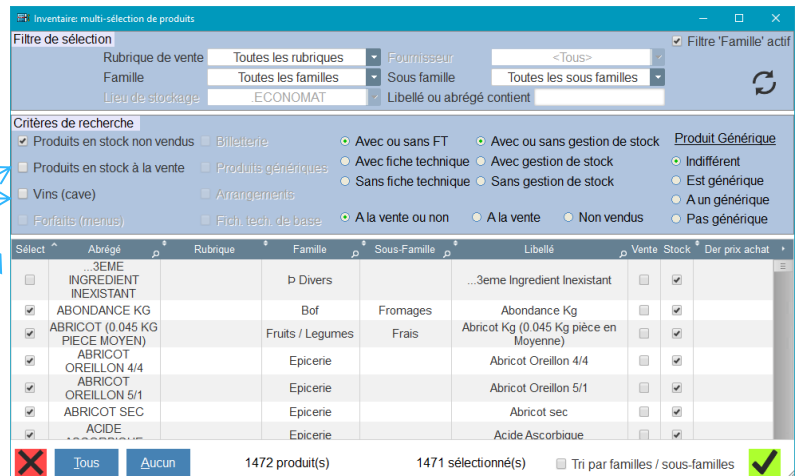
Inventaire: multi-sélection de produits

Filtre de sélection

Rubrique de vente	Toutes les rubriques
Fournisseur	<Tous>
Filtre 'Famille' actif
Famille	Toutes les familles
Sous famille	Toutes les sous familles
Lieu de stockage	ECONOMAT
Libellé ou abrégé contient

Critères de recherche

Produits en stock non vendus
Billetterie
Avec ou sans FT
Avec ou sans gestion de stock
Produit Générique
Produits en stock à la vente
Produits génériques
Avec fiche technique
Avec gestion de stock
Indifférent
Vins (cave)
Arrangements
Sans fiche technique
Sans gestion de stock
Est générique
A un générique
Forfaits (menus)
Fich. tech. de base
A la vente ou non
A la vente
Non vendus
Pas générique

| Sélect | Abrégé | Rubrique | Famille | Sous-Famille | Libellé | Vente | Stock | Der prix achat |
|---|---|---|---|---|---|---|---|---|
| | ...3EME INGREDIENT INEXISTANT | | Þ Divers | | ...3eme Ingredient Inexistant | | | |
| | ABONDANCE KG | | Bof | Fromages | Abondance Kg | | | |
| | ABRICOT (0.045 KG PIECE MOYEN) | | Fruits / Legumes | Frais | Abricot Kg (0.045 Kg pièce en Moyenne) | | | |
| | ABRICOT OREILLON 4/4 | | Epicerie | | Abricot Oreillon 4/4 | | | |
| | ABRICOT OREILLON 5/1 | | Epicerie | | Abricot Oreillon 5/1 | | | |
| | ABRICOT SEC | | Epicerie | | Abricot sec | | | |
| | ACIDE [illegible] | | Epicerie | | Acide Ascorbique | | | |

Tous	Aucun	1472 produit(s)	1471 sélectionné(s)	Tri par familles / sous-familles